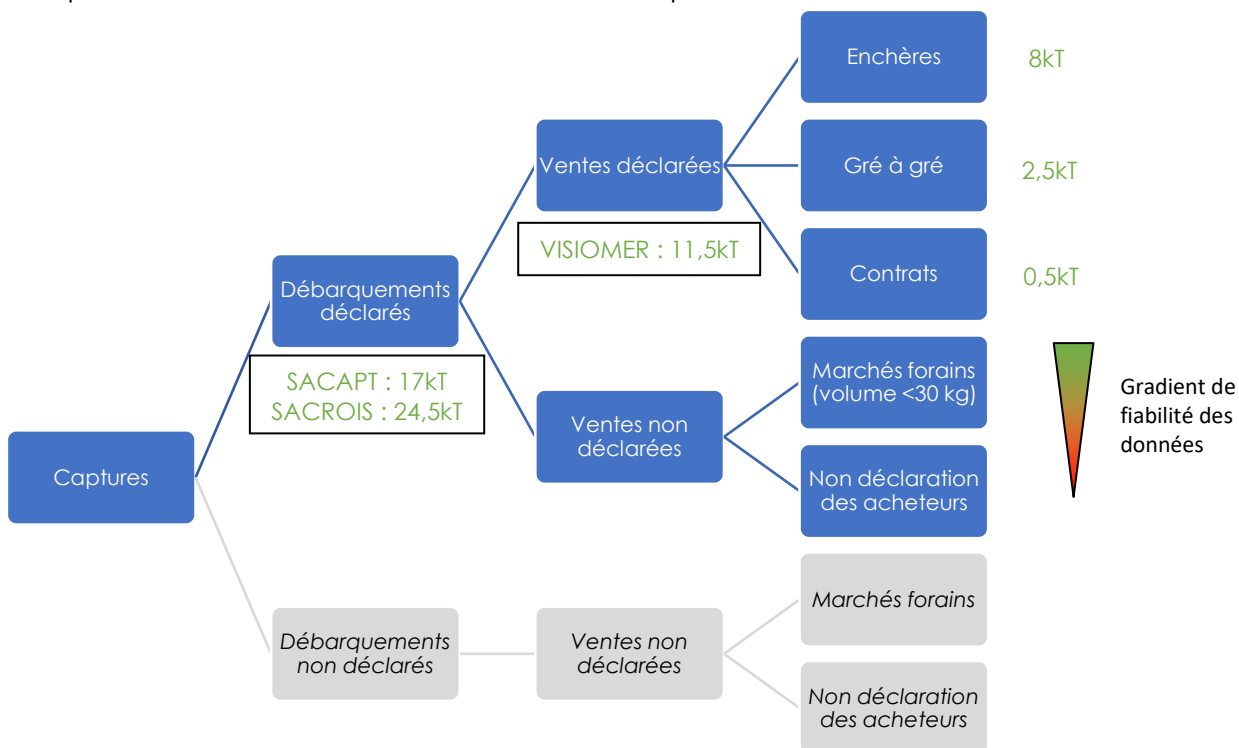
Captures

Débarquements déclarés

SACAPT : 17kT
SACROIS : 24,5kT

Ventes déclarées

VISIOMER : 11,5kT

Enchères

8kT

Gré à gré

2,5kT

Contrats

0,5kT

Ventes non déclarées

Marchés forains (volume <30 kg)

Non déclaration des acheteurs

Gradient de fiabilité des données

Débarquements non déclarés

Ventes non déclarées

Marchés forains

Non déclaration des acheteurs